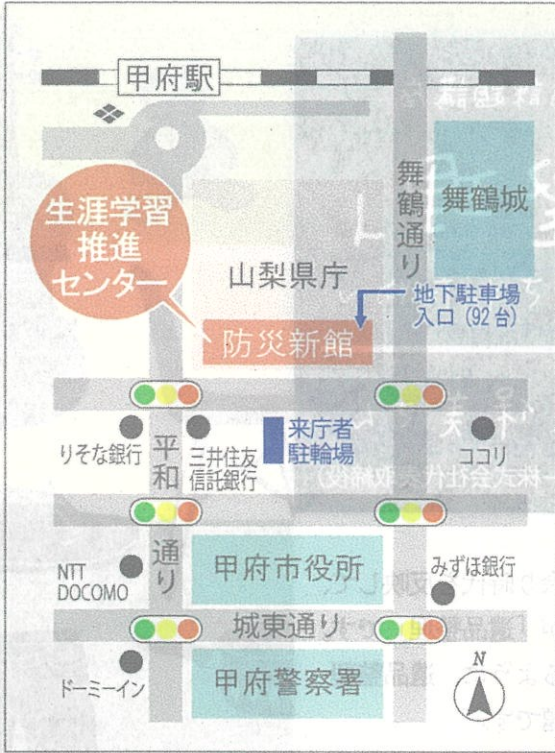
甲府駅

生涯学習
推進
センター

舞鶴通り

舞鶴城

山梨県庁

地下駐車場
入口（92台）

防災新館

りそな銀行

平和通り

三井住友
信託銀行

来庁者
駐輪場

ココリ

NTT
DOCOMO

甲府市役所

みずほ銀行

城東通り

ドーミーイン

甲府警察署

N